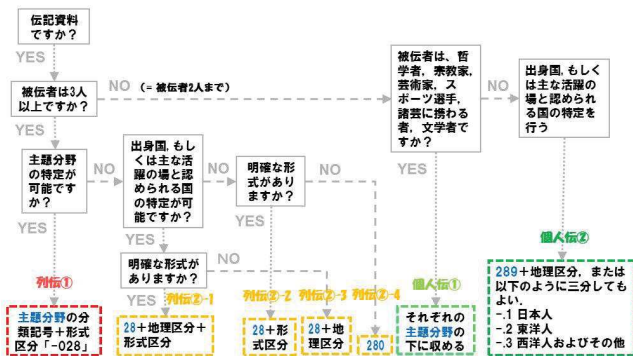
伝記資料ですか？

YES

被伝者は3人以上ですか？

NO（＝被伝者2人まで）

YES

主題分野の特定が可能ですか？

NO

出身国，もしくは主な活躍の場と認められる国の特定が可能ですか？

NO

明確な形式がありますか？

NO

YES

YES

明確な形式がありますか？

NO

YES

被伝者は，哲学者，宗教家，芸術家，スポーツ選手，諸芸に携わる者，文学者ですか？

NO

出身国，もしくは主な活躍の場と認められる国の特定を行う

YES

列伝①

主題分野の分類記号＋形式区分「-028」

列伝②-1

28＋地理区分＋形式区分

列伝②-2

28＋形式区分

列伝②-3

28＋地理区分

列伝②-4

280

個人伝①

それぞれの主題分野の下に収める

個人伝②

289＋地理区分，または以下のように三分してもよい。
-.1 日本人
-.2 東洋人
-.3 西洋人およびその他